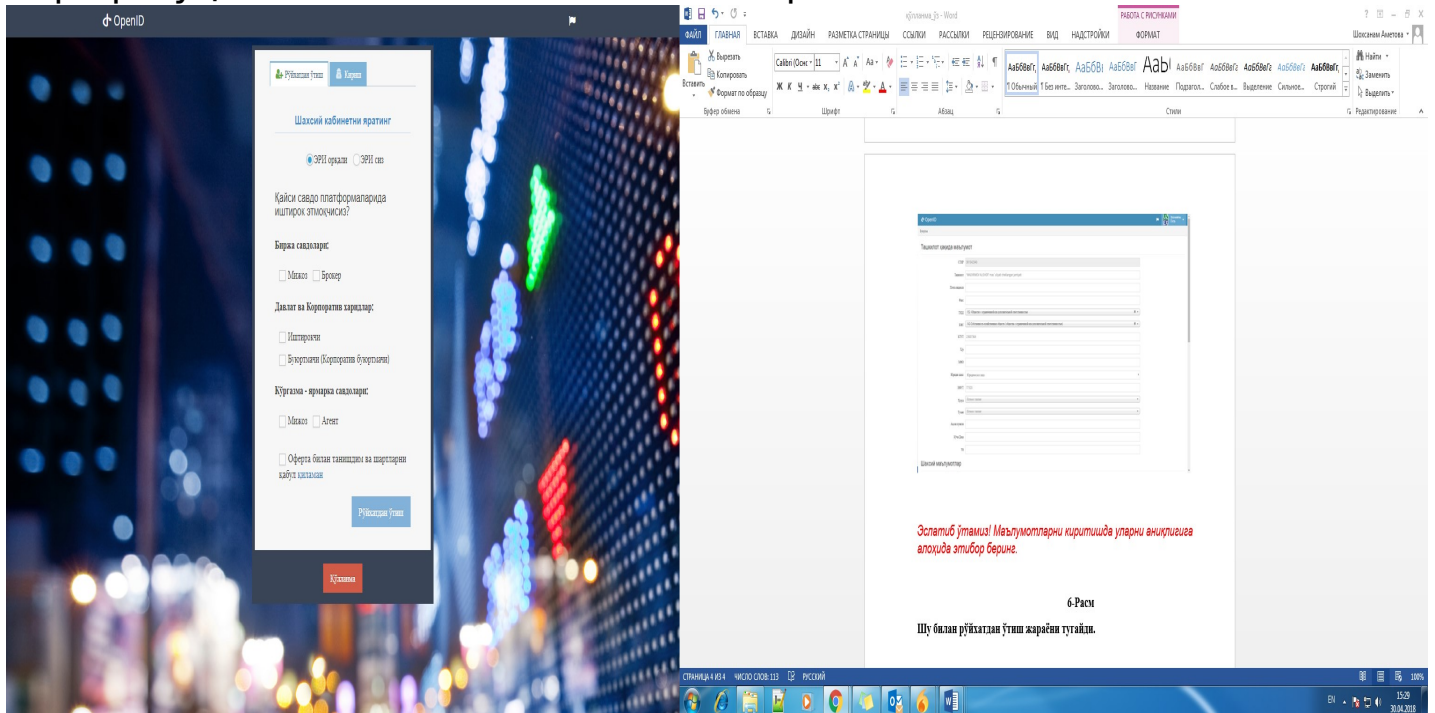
OpenID

Рўйхатдан ўтиш | Кириш

Шахсий кабинетни яратинг

ЭРИ орқали | ЭРИ сиз

Қайси савдо платформаларида иштирок этмоқчисиз?

Биржа савдолари:

Мижоз | Брокер

Давлат ва Корпоратив харидлар:

Иштирокчи

Буюртмачи (Корпоратив буюртмачи)

Кўргазма - ярмарка савдолари:

Мижоз | Агент

Оферта билан танишдим ва шартларни қабул қиламан

Рўйхатдан ўтиш

Қўлланма

ФАЙЛ ГЛАВНАЯ ВСТАВКА ДИЗАЙН РАЗМЕТКА СТРАНИЦЫ ССЫЛКИ РАССЫЛКИ РЕЦЕНЗИРОВАНИЕ ВИД НАДСТРОЙКИ ФОРМАТ

РАБОТА С РИСУНКАМИ

Шохсанам Ахметова

Вырезать Копировать Формат по образцу Вставить

Буфер обмена Шрифт Абзац Стили Редактирование

Calibri (Осн 11

АаБбВвГг, АаБбВвГг, АаБбВ АаБбВвГ АаБ АаБбВвГ АаБбВеГг АаБбВеГг АаБбВеГг АаБбВвГг

1 Обычный 1 Без инте... Заголово... Заголово... Название Подзагол... Слабое в... Выделение Сильное... Строгий

Найти Заменить Выделить

OpenID

Ташкилот ҳақида маълумот

Шахсий маълумотлар

Эслатиб ўтамиз! Маълумотларни киритишда уларни аниқлигига алоҳида этибор беринг.

6-Расм

Шу билан рўйхатдан ўтиш жараёни тугайди.

СТРАНИЦА 4 ИЗ 4 ЧИСЛО СЛОВ: 113 РУССКИЙ

100%

EN 15:29 30.04.2018